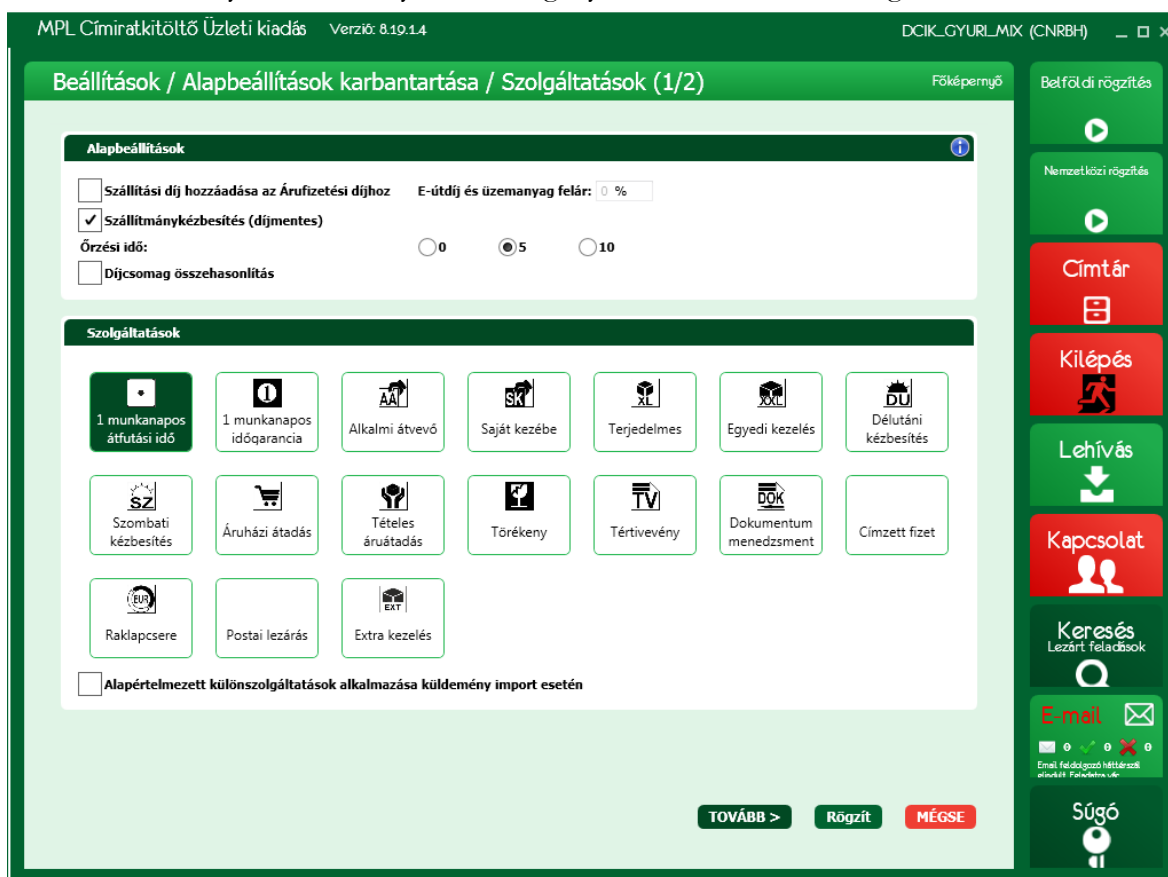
MPL Címiratkitöltő Üzleti kiadás Verzió: 8.19.1.4

DCIK_GYURI_MIX (CNRBH)

Beállítások / Alapbeállítások karbantartása / Szolgáltatások (1/2)

Főképernyő

Alapbeállítások

Szállítási díj hozzáadása az Árufizetési díjhoz

E-útdíj és üzemanyag felár: 0 %

✓ Szállítmánykézbesítés (díjmentes)

Őrzési idő:

0

5

10

Díjcsomag összehasonlítás

Szolgáltatások

1 munkanapos átfutási idő

1 munkanapos időgarancia

AA

Alkalmi átvevő

SK

Saját kezébe

XL

Terjedelmes

XXL

Egyedi kezelés

DU

Délutáni kézbesítés

SZ

Szombati kézbesítés

Áruházi átadás

Tételes áruátadás

Törékeny

TV

Tértivevény

DOK

Dokumentum menedzsment

Címzett fizet

EUR

Raklapcsere

Postai lezárás

EXT

Extra kezelés

Alapértelmezett különszolgáltatások alkalmazása küldemény import esetén

TOVÁBB >

Rögzít

MÉGSE

Belföldi rögzítés

Nemzetközi rögzítés

Címtár

Kilépés

Lehívás

Kapcsolat

Keresés
Lezárt feladások

E-mail

0 0 0

Email feldolgozó háttérszál elindult. Feladatra vár.

Súgó